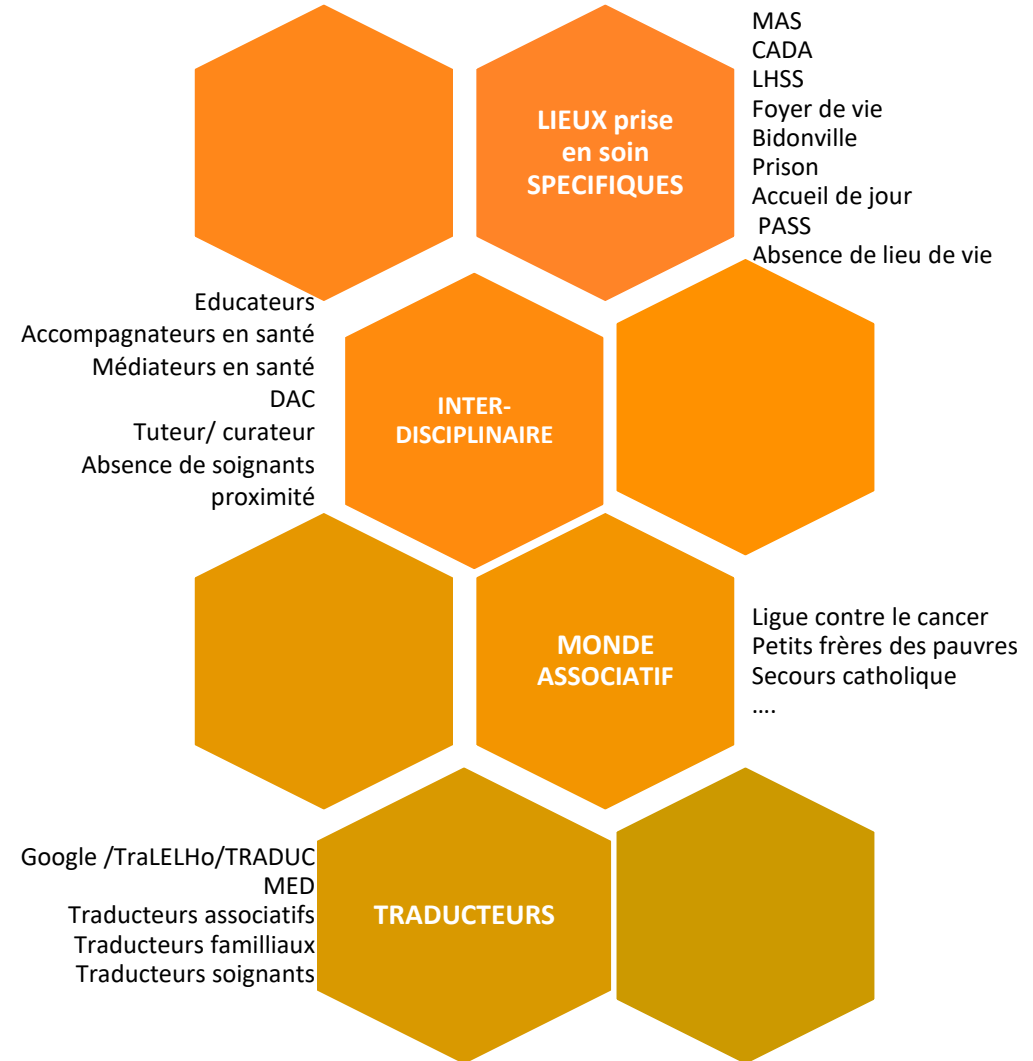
LIEUX prise en soin SPECIFIQUES

MAS
CADA
LHSS
Foyer de vie
Bidonville
Prison
Accueil de jour
PASS
Absence de lieu de vie

Educateurs
Accompagnateurs en santé
Médiateurs en santé
DAC
Tuteur/ curateur
Absence de soignants proximité

INTER-DISCIPLINAIRE

MONDE ASSOCIATIF

Ligue contre le cancer
Petits frères des pauvres
Secours catholique
....

Google /TraLELHo/TRADUC MED
Traducteurs associatifs
Traducteurs familliaux
Traducteurs soignants

TRADUCTEURS